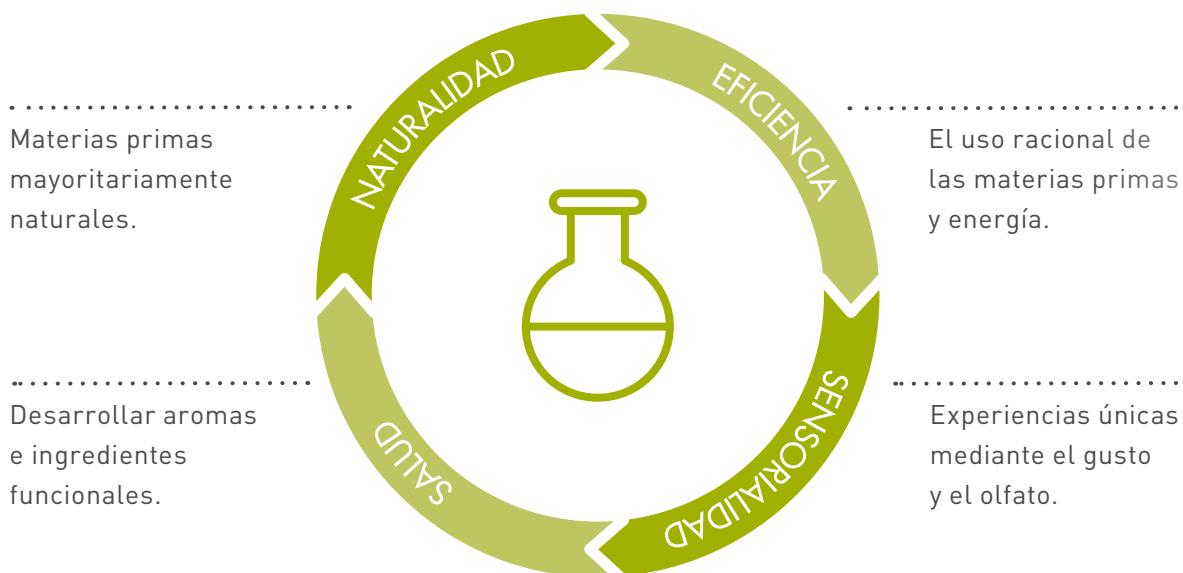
NATURALIDAD

EFICIENCIA

SENSORIALIDAD

SALUD

Materias primas mayoritariamente naturales.

El uso racional de las materias primas y energía.

Desarrollar aromas e ingredientes funcionales.

Experiencias únicas mediante el gusto y el olfato.